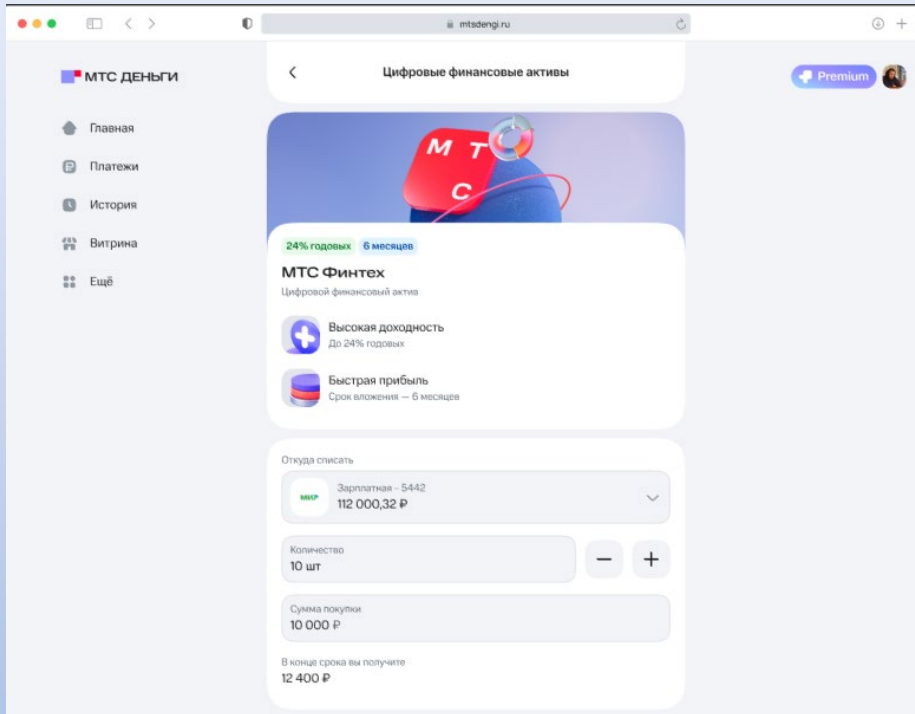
mtsdengi.ru

МТС ДЕНЬГИ

Главная
Платежи
История
Витрина
Ещё

Цифровые финансовые активы

Premium

М Т С

24% годовых
6 месяцев

МТС Финтех
Цифровой финансовый актив

Высокая доходность
До 24% годовых

Быстрая прибыль
Срок вложения — 6 месяцев

Откуда списать
МИР
Зарплатная - 5442
112 000,32 ₽

Количество
10 шт

−
+

Сумма покупки
10 000 ₽

В конце срока вы получите
12 400 ₽